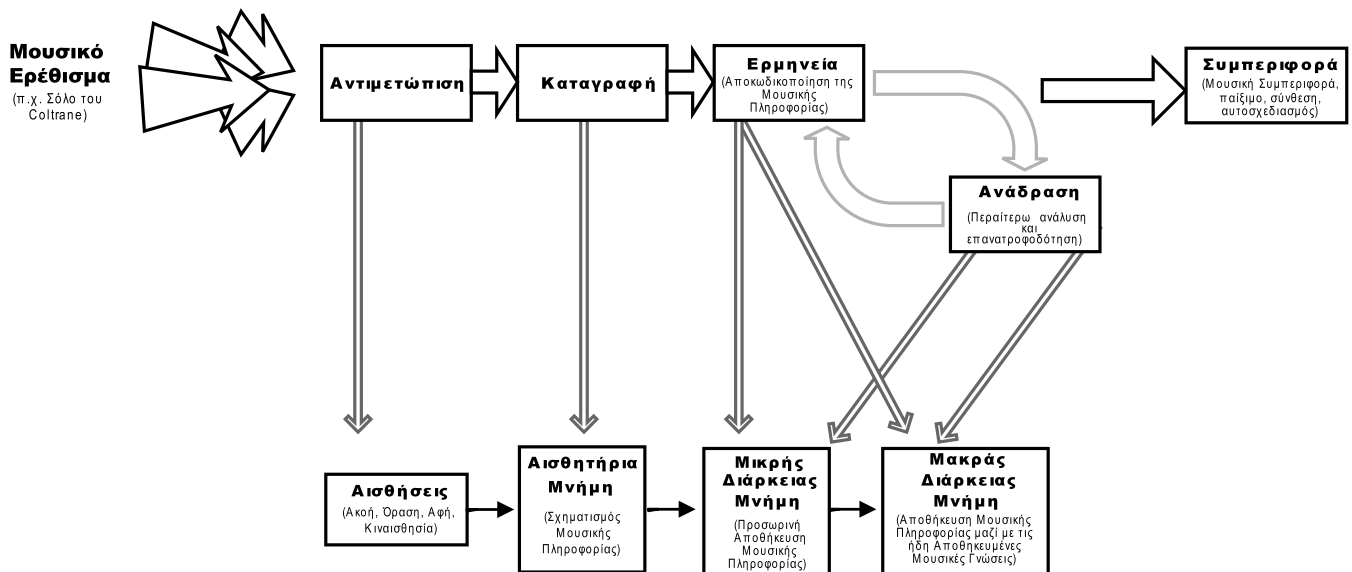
Μουσικό Ερέθισμα
(π.χ. Σόλο του Coltrane)

Αντιμετώπιση

Καταγραφή

Ερμηνεία
(Αποκωδικοποίηση της Μουσικής Πληροφορίας)

Συμπεριφορά
(Μουσική Συμπεριφορά, παίξιμο, σύνθεση, αυτοσχεδιασμός)

Ανάδραση
(Περαίτερω ανάλυση και επανατροφοδότηση)

Αισθήσεις
(Ακοή, Όραση, Αφή, Κιναισθησία)

Αισθητήρια Μνήμη
(Σχηματισμός Μουσικής Πληροφορίας)

Μικρής Διάρκειας Μνήμη
(Προσωρινή Αποθήκευση Μουσικής Πληροφορίας)

Μακράς Διάρκειας Μνήμη
(Αποθήκευση Μουσικής Πληροφορίας μαζί με τις ήδη Αποθηκευμένες Μουσικές Γνώσεις)